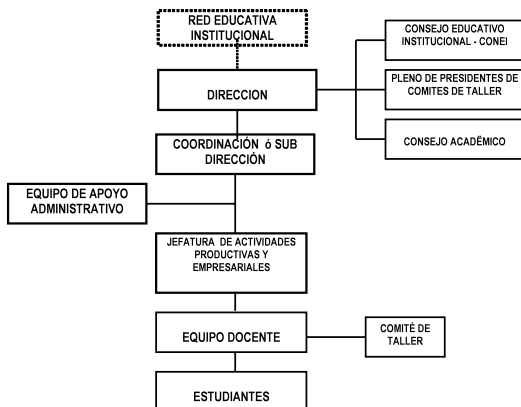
RED EDUCATIVA INSTITUCIONAL

CONSEJO EDUCATIVO INSTITUCIONAL - CONEI

DIRECCION

PLENO DE PRESIDENTES DE COMITES DE TALLER

CONSEJO ACADÉMICO

COORDINACIÓN ó SUB DIRECCIÓN

EQUIPO DE APOYO ADMINISTRATIVO

JEFATURA DE ACTIVIDADES PRODUCTIVAS Y EMPRESARIALES

EQUIPO DOCENTE

COMITÉ DE TALLER

ESTUDIANTES